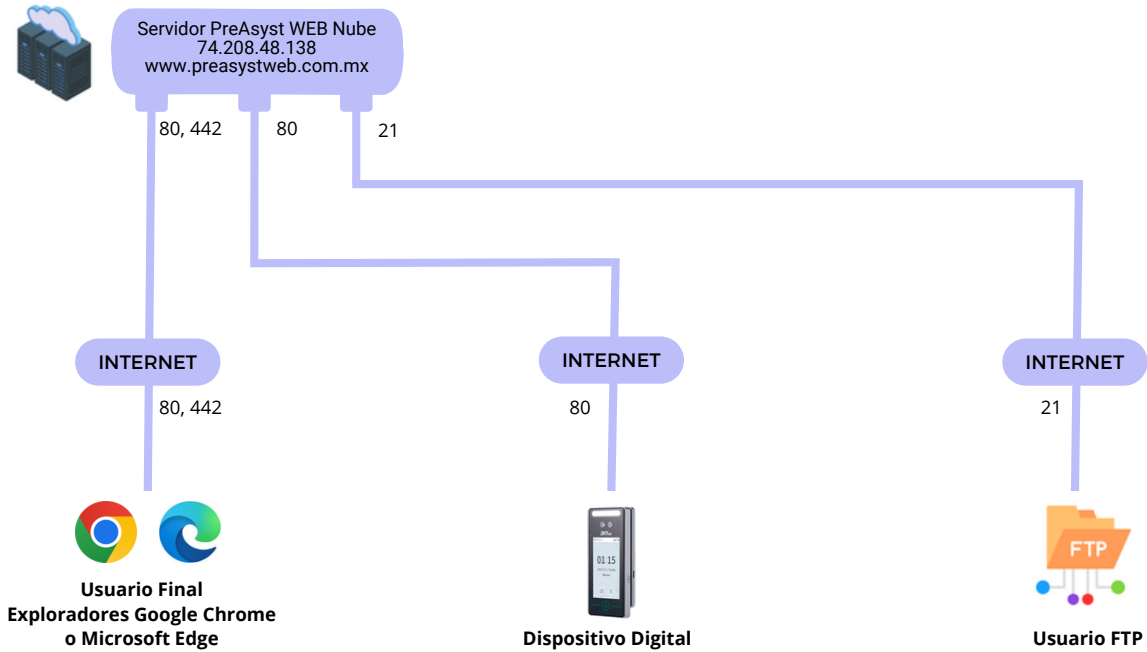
Servidor PreAsyst WEB Nube
74.208.48.138
www.preasystweb.com.mx

80, 442

80

21

INTERNET

INTERNET

INTERNET

80, 442

80

21

01:15

FTP

Usuario Final
Exploradores Google Chrome
o Microsoft Edge

Dispositivo Digital

Usuario FTP